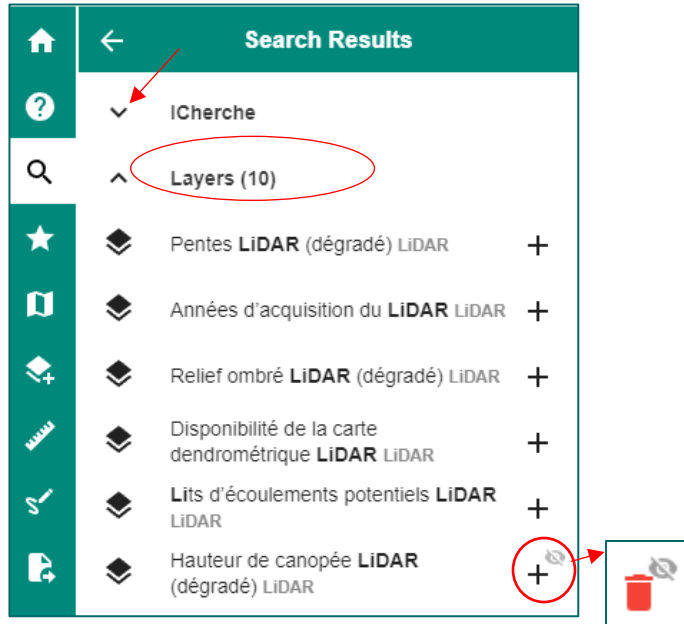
Search Results

ICherche

Layers (10)

Pentes LiDAR (dégradé) LiDAR

Années d'acquisition du LiDAR LiDAR

Relief ombré LiDAR (dégradé) LiDAR

Disponibilité de la carte dendrométrique LiDAR LiDAR

Lits d'écoulements potentiels LiDAR LiDAR

Hauteur de canopée LiDAR (dégradé) LiDAR